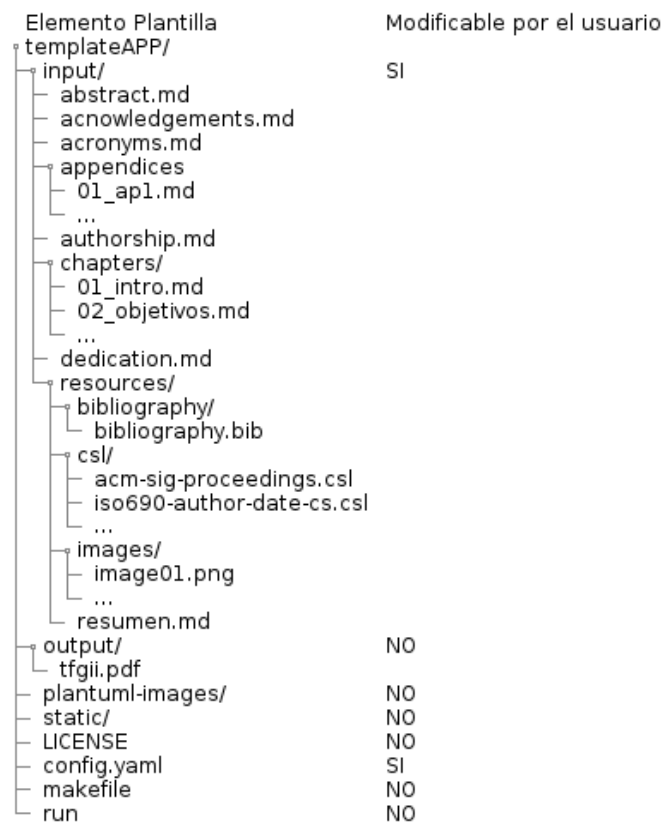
| Elemento Plantilla | Modificable por el usuario |
|---|---|
| templateAPP/ | |
| input/ | SI |
| abstract.md | |
| acnowledgements.md | |
| acronyms.md | |
| appendices | |
| 01_ap1.md | |
| ... | |
| authorship.md | |
| chapters/ | |
| 01_intro.md | |
| 02_objetivos.md | |
| ... | |
| dedication.md | |
| resources/ | |
| bibliography/ | |
| bibliography.bib | |
| csl/ | |
| acm-sig-proceedings.csl | |
| iso690-author-date-cs.csl | |
| ... | |
| images/ | |
| image01.png | |
| ... | |
| resumen.md | |
| output/ | NO |
| tfgii.pdf | |
| plantuml-images/ | NO |
| static/ | NO |
| LICENSE | NO |
| config.yaml | SI |
| makefile | NO |
| run | NO |